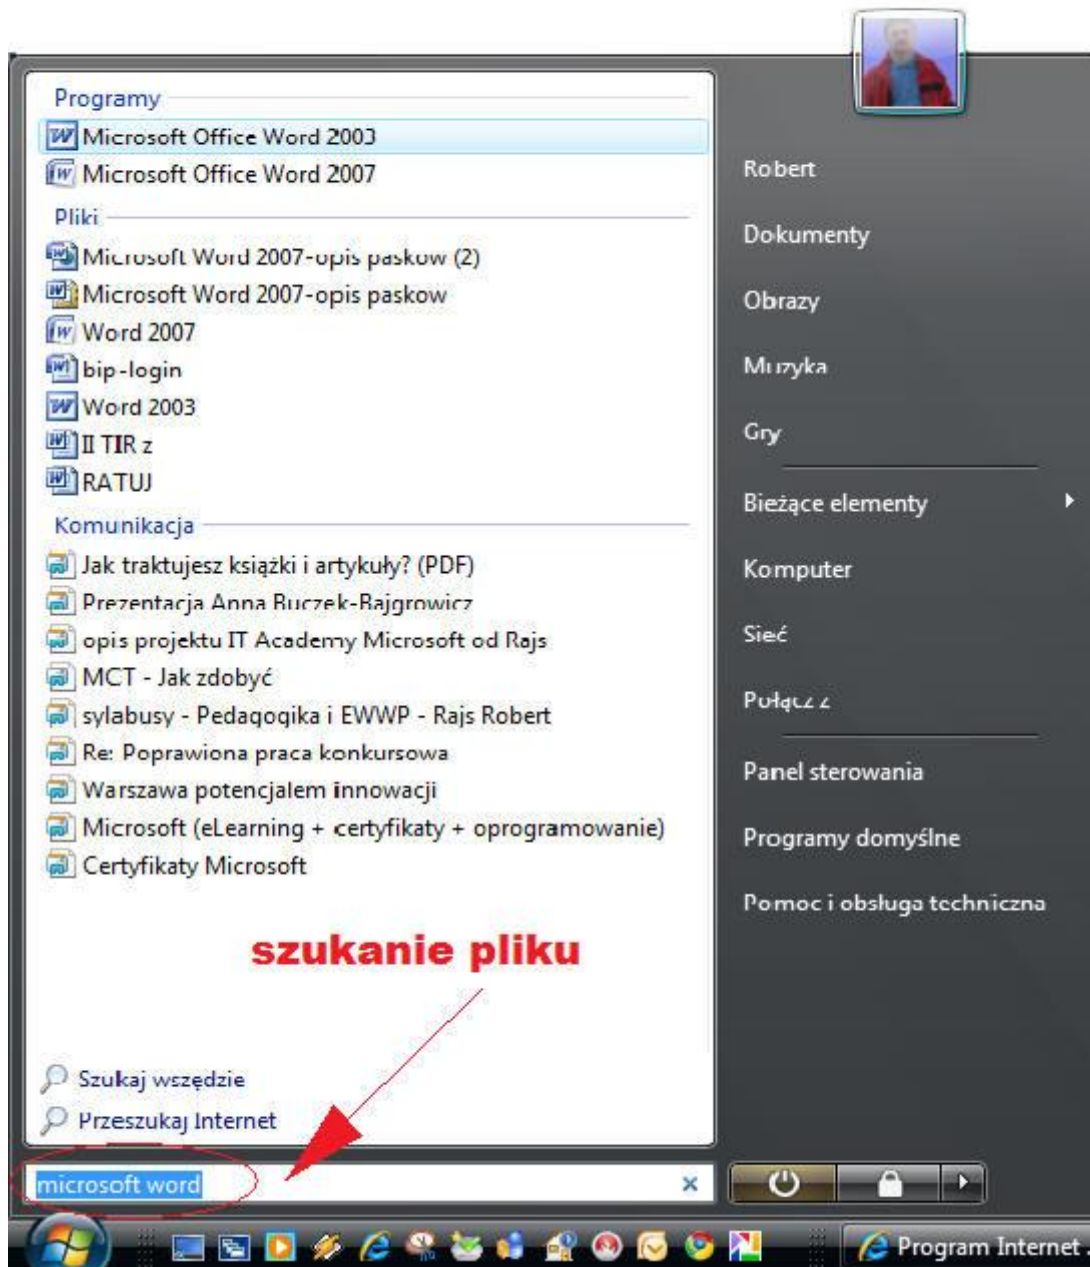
Programy
Microsoft Office Word 2003
Microsoft Office Word 2007
Pliki
Microsoft Word 2007-opis paskow (2)
Microsoft Word 2007-opis paskow
Word 2007
bip-login
Word 2003
II TIR z
RATUJ
Komunikacja
Jak traktujesz książki i artykuły? (PDF)
Prezentacja Anna Buczek-Rajgrowicz
opis projektu IT Academy Microsoft od Rajs
MCT - Jak zdobyć
sylabusy - Pedagogika i EWWP - Rajs Robert
Re: Poprawiona praca konkursowa
Warszawa potencjalem innowacji
Microsoft (eLearning + certyfikaty + oprogramowanie)
Certyfikaty Microsoft

szukanie pliku

Szukaj wszędzie
Przeszukaj Internet
microsoft word

Robert
Dokumenty
Obrazy
Muzyka
Gry
Bieżące elementy
Komputer
Sieć
Połącz z
Panel sterowania
Programy domyślne
Pomoc i obsługa techniczna

Program Internet